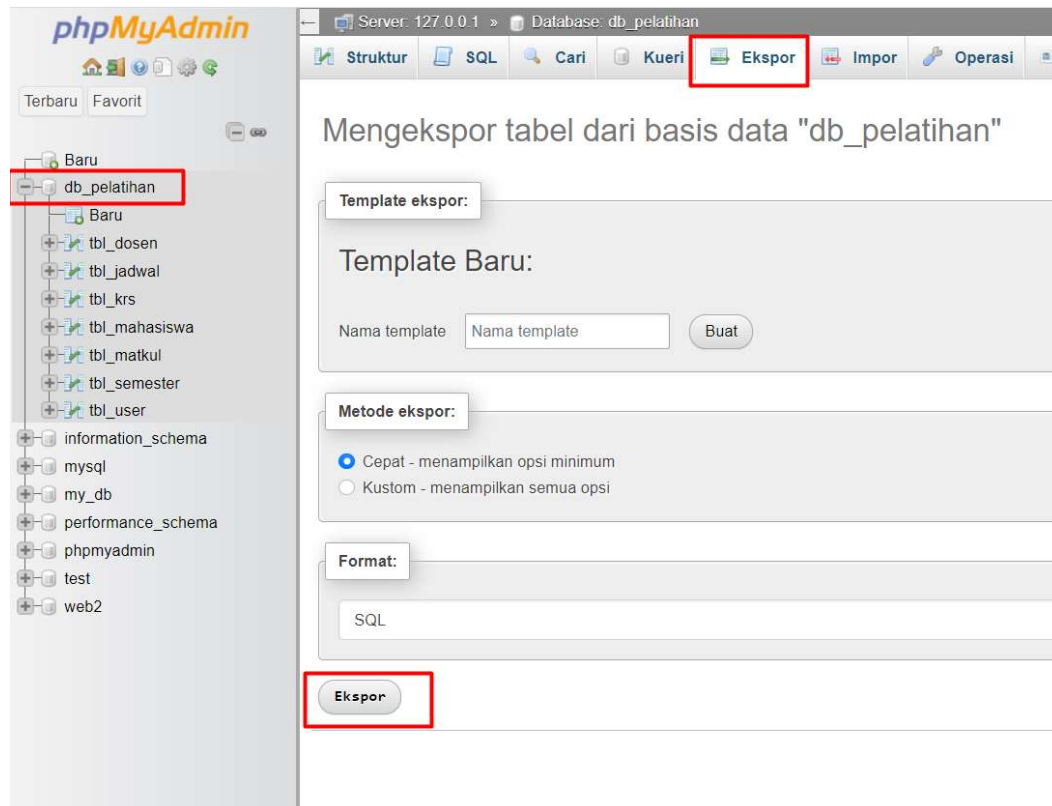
phpMyAdmin

Terbaru Favorit

Baru
db_pelatihan
Baru
tbl_dosen
tbl_jadwal
tbl_krs
tbl_mahasiswa
tbl_matkul
tbl_semester
tbl_user
information_schema
mysql
my_db
performance_schema
phpmyadmin
test
web2

Server: 127.0.0.1 » Database: db_pelatihan

Struktur SQL Cari Kueri Ekspor Impor Operasi

Mengekspor tabel dari basis data "db_pelatihan"

Template ekspor:

Template Baru:

Nama template Nama template Buat

Metode ekspor:

Cepat - menampilkan opsi minimum
Kustom - menampilkan semua opsi

Format:

SQL

Ekspor